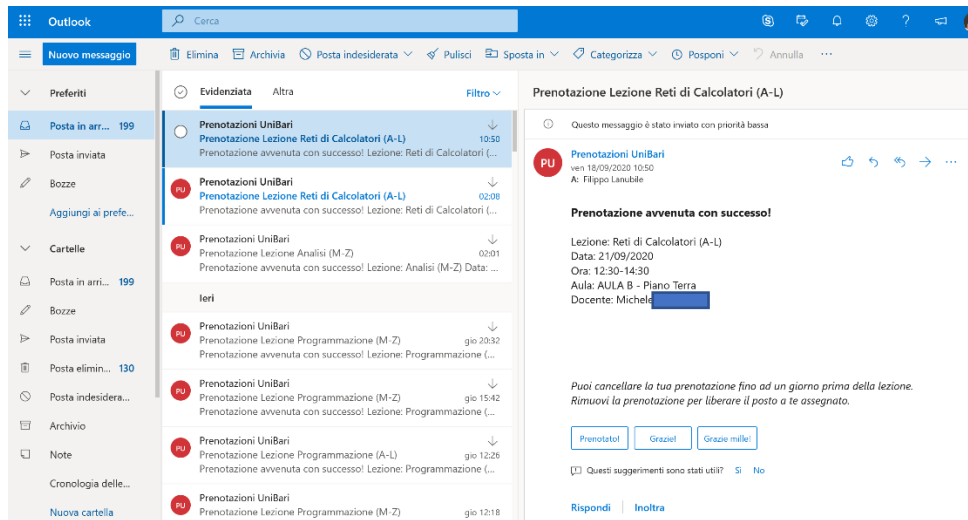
Outlook

Cerca

Nuovo messaggio

Elimina Archivia Posta indesiderata Pulisci Sposta in Categorizza Posponi Annulla ···

Preferiti

Posta in arr... 199

Posta inviata

Bozze

Aggiungi ai prefe...

Cartelle

Posta in arri... 199

Bozze

Posta inviata

Posta elimin... 130

Posta indesidera...

Archivio

Note

Cronologia delle...

Nuova cartella

Evidenziata Altra Filtro

Prenotazioni UniBari
Prenotazione Lezione Reti di Calcolatori (A-L) 10:50
Prenotazione avvenuta con successo! Lezione: Reti di Calcolatori (...

PU Prenotazioni UniBari
Prenotazione Lezione Reti di Calcolatori (A-L) 02:08
Prenotazione avvenuta con successo! Lezione: Reti di Calcolatori (...

PU Prenotazioni UniBari
Prenotazione Lezione Analisi (M-Z) 02:01
Prenotazione avvenuta con successo! Lezione: Analisi (M-Z) Data: ...

Ieri

PU Prenotazioni UniBari
Prenotazione Lezione Programmazione (M-Z) gio 20:32
Prenotazione avvenuta con successo! Lezione: Programmazione (...

PU Prenotazioni UniBari
Prenotazione Lezione Programmazione (M-Z) gio 15:42
Prenotazione avvenuta con successo! Lezione: Programmazione (...

PU Prenotazioni UniBari
Prenotazione Lezione Programmazione (A-L) gio 12:26
Prenotazione avvenuta con successo! Lezione: Programmazione (...

PU Prenotazioni UniBari
Prenotazione Lezione Programmazione (M-Z) gio 12:18

Prenotazione Lezione Reti di Calcolatori (A-L)

Questo messaggio è stato inviato con priorità bassa

PU Prenotazioni UniBari
ven 18/09/2020 10:50
A: Filippo Lanubile

Prenotazione avvenuta con successo!

Lezione: Reti di Calcolatori (A-L)
Data: 21/09/2020
Ora: 12:30-14:30
Aula: AULA B - Piano Terra
Docente: Michele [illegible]

Puoi cancellare la tua prenotazione fino ad un giorno prima della lezione.
Rimuovi la prenotazione per liberare il posto a te assegnato.

Prenotato! Grazie! Grazie mille!

Questi suggerimenti sono stati utili? Sì No

Rispondi Inoltra